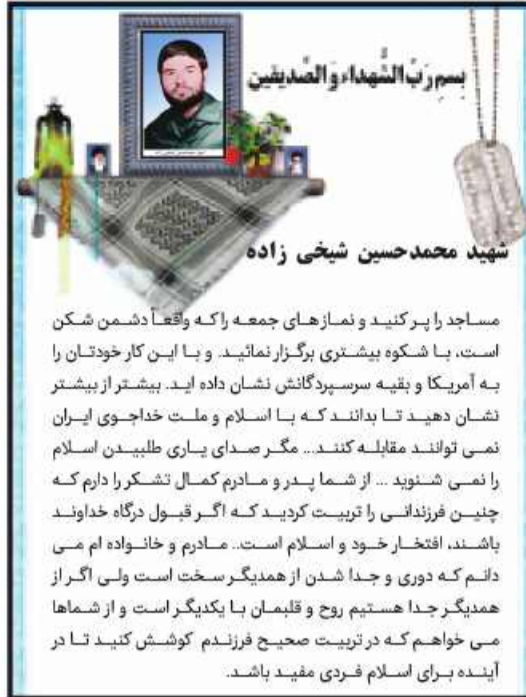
بسم رب الشهداء و الصدیقین

شهید محمدحسین شیخی زاده

مساجد را پر کنید و نمازهای جمعه را که واقعاً دشمن شکن است، با شکوه بیشتری برگزار نمائید. و با این کار خودتان را به آمریکا و بقیه سرسپردگانش نشان داده اید. بیشتر از بیشتر نشان دهید تا بدانند که با اسلام و ملت خداجوی ایران نمی توانند مقابله کنند... مگر صدای یاری طلبیدن اسلام را نمی شنوید ... از شما پدر و مادرم کمال تشکر را دارم که چنین فرزندانی را تربیت کردید که اگر قبول درگاه خداوند باشند، افتخار خود و اسلام است.. مادرم و خانواده ام می دانم که دوری و جدا شدن از همدیگر سخت است ولی اگر از همدیگر جدا هستیم روح و قلبمان با یکدیگر است و از شماها می خواهم که در تربیت صحیح فرزندم کوشش کنید تا در آینده برای اسلام فردی مفید باشد.